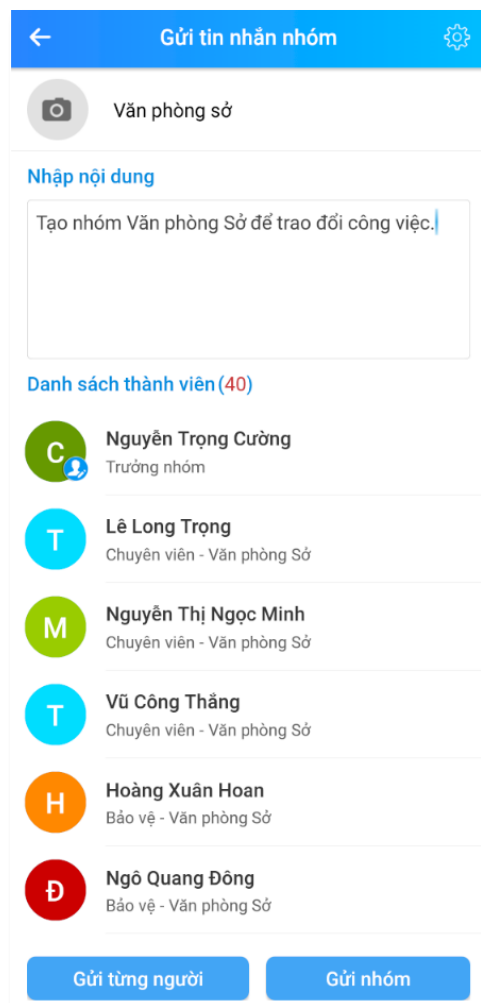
Gửi tin nhắn nhóm

Văn phòng sở

Nhập nội dung

Tạo nhóm Văn phòng Sở để trao đổi công việc.

Danh sách thành viên (40)

C
Nguyễn Trọng Cường
Trưởng nhóm

T
Lê Long Trọng
Chuyên viên - Văn phòng Sở

M
Nguyễn Thị Ngọc Minh
Chuyên viên - Văn phòng Sở

T
Vũ Công Thắng
Chuyên viên - Văn phòng Sở

H
Hoàng Xuân Hoan
Bảo vệ - Văn phòng Sở

Đ
Ngô Quang Đông
Bảo vệ - Văn phòng Sở

Gửi từng người
Gửi nhóm